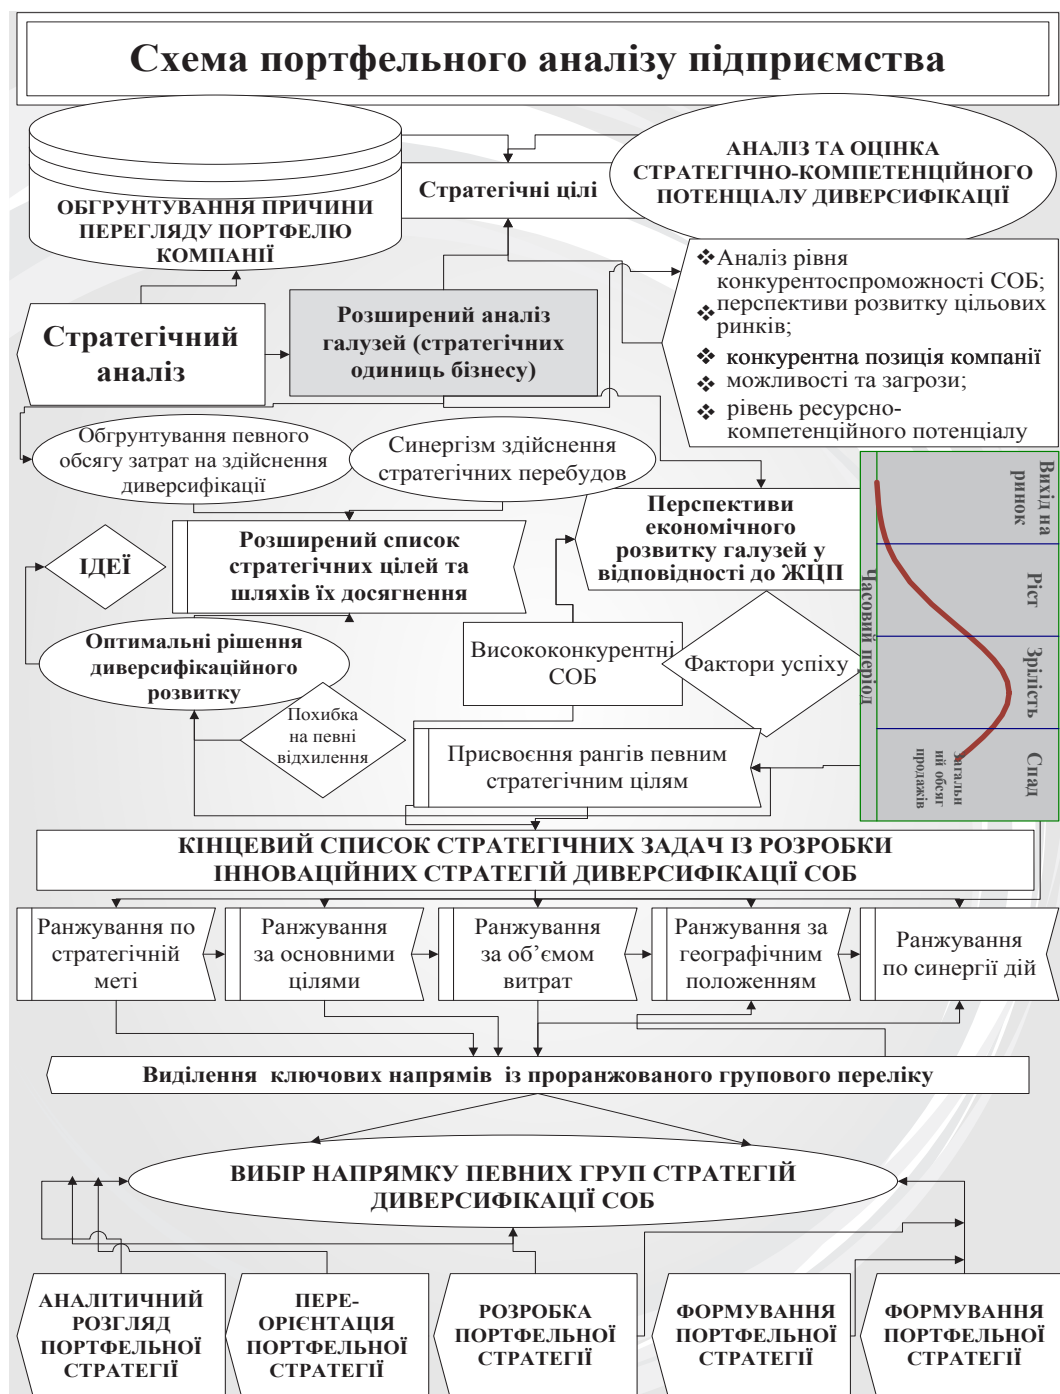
Схема портфельного аналізу підприємства

ОБГРУНТУВАННЯ ПРИЧИНИ ПЕРЕГЛЯДУ ПОРТФЕЛЮ КОМПАНІЇ

Стратегічні цілі

АНАЛІЗ ТА ОЦІНКА СТРАТЕГІЧНО-КОМПЕТЕНЦІЙНОГО ПОТЕНЦІАЛУ ДИВЕРСИФІКАЦІЇ

❖Аналіз рівня конкурентоспроможності СОБ;
❖перспективи розвитку цільових ринків;
❖ конкурентна позиція компанії
❖ можливості та загрози;
❖ рівень ресурсно-компетенційного потенціалу

Стратегічний аналіз

Розширений аналіз галузей (стратегічних одиниць бізнесу)

Обгрунтування певного обсягу затрат на здійснення диверсифікації

Синергізм здійснення стратегічних перебудов

Перспективи економічного розвитку галузей у відповідності до ЖЦП

Вихід на ринок

Ріст

Зрілість

Спад

Часовий період

Загальн ий обсяг продажів

ІДЕЇ

Розширений список стратегічних цілей та шляхів їх досягнення

Оптимальні рішення диверсифікаційного розвитку

Висококонкурентні СОБ

Фактори успіху

Похибка на певні відхилення

Присвоєння рангів певним стратегічним цілям

КІНЦЕВИЙ СПИСОК СТРАТЕГІЧНИХ ЗАДАЧ ІЗ РОЗРОБКИ ІННОВАЦІЙНИХ СТРАТЕГІЙ ДИВЕРСИФІКАЦІЇ СОБ

Ранжування по стратегічній меті

Ранжування за основними цілями

Ранжування за об'ємом витрат

Ранжування за географічним положенням

Ранжування по синергії дій

Виділення ключових напрямів із проранжованого групового переліку

ВИБІР НАПРЯМКУ ПЕВНИХ ГРУП СТРАТЕГІЙ ДИВЕРСИФІКАЦІЇ СОБ

АНАЛІТИЧНИЙ РОЗГЛЯД ПОРТФЕЛЬНОЇ СТРАТЕГІЇ

ПЕРЕ-ОРІЄНТАЦІЯ ПОРТФЕЛЬНОЇ СТРАТЕГІЇ

РОЗРОБКА ПОРТФЕЛЬНОЇ СТРАТЕГІЇ

ФОРМУВАННЯ ПОРТФЕЛЬНОЇ СТРАТЕГІЇ

ФОРМУВАННЯ ПОРТФЕЛЬНОЇ СТРАТЕГІЇ